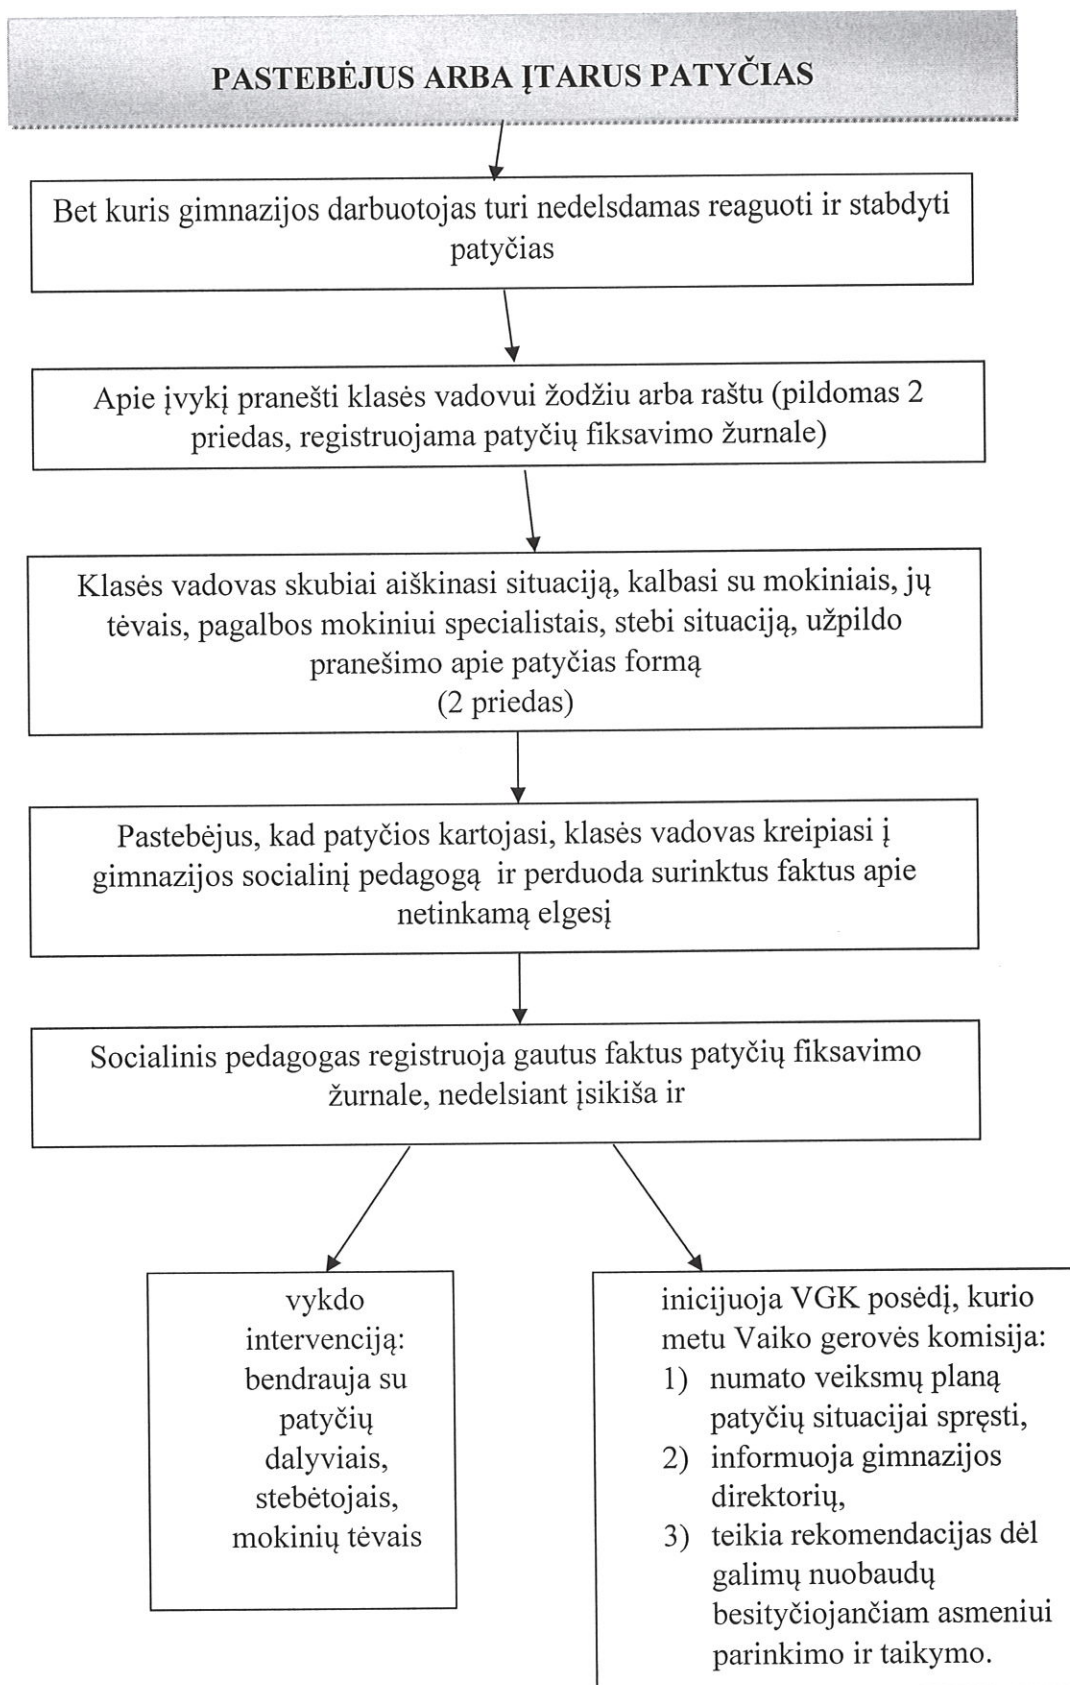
PASTEBĖJUS ARBA ĮTARUS PATYČIAS

Bet kuris gimnazijos darbuotojas turi nedelsdamas reaguoti ir stabdyti patyčias

Apie įvykį pranešti klasės vadovui žodžiu arba raštu (pildomas 2 priedas, registruojama patyčių fiksavimo žurnale)

Klasės vadovas skubiai aiškinasi situaciją, kalbasi su mokiniais, jų tėvais, pagalbos mokiniui specialistais, stebi situaciją, užpildo pranešimo apie patyčias formą
(2 priedas)

Pastebėjus, kad patyčios kartojasi, klasės vadovas kreipiasi į gimnazijos socialinį pedagogą ir perduoda surinktus faktus apie netinkamą elgesį

Socialinis pedagogas registruoja gautus faktus patyčių fiksavimo žurnale, nedelsiant įsikiša ir

vykdo intervenciją: bendrauja su patyčių dalyviais, stebėtojais, mokinių tėvais

inicijuoja VGK posėdį, kurio metu Vaiko gerovės komisija:
1) numato veiksmų planą patyčių situacijai spręsti,
2) informuoja gimnazijos direktorių,
3) teikia rekomendacijas dėl galimų nuobaudų besityčiojančiam asmeniui parinkimo ir taikymo.